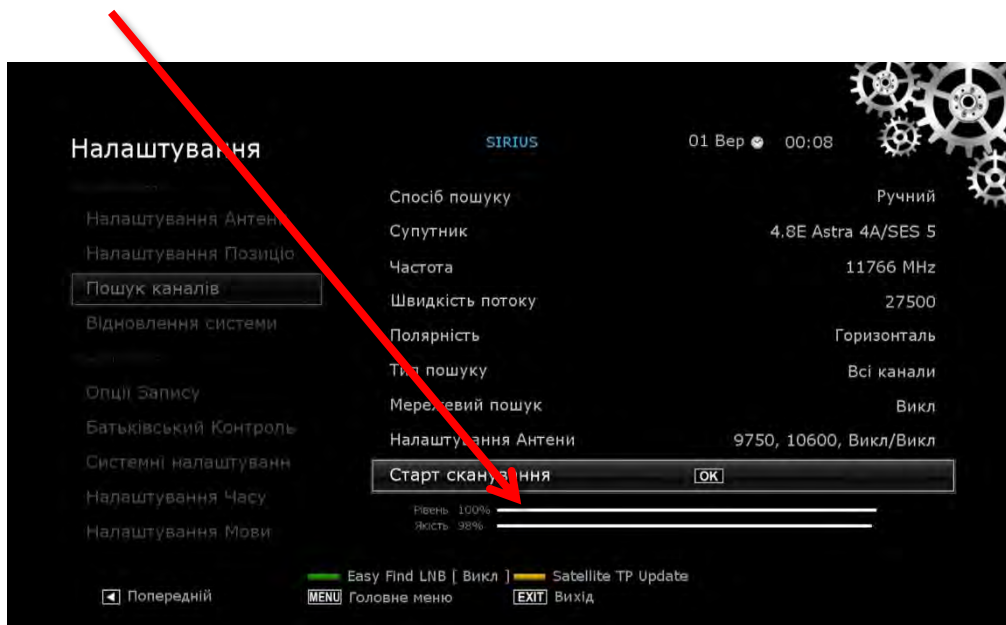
Налаштування

SIRIUS

01 Вер 00:08

Налаштування Антен

Налаштування Позиціо

Пошук каналів

Відновлення системи

Опції Запису

Батьківський Контроль

Системні налаштуванн

Налаштування Часу

Налаштування Мови

| | |
|---|---|
| Спосіб пошуку | Ручний |
| Супутник | 4.8E Astra 4A/SES 5 |
| Частота | 11766 MHz |
| Швидкість потоку | 27500 |
| Полярність | Горизонталь |
| Ти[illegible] пошуку | Всі канали |
| Мере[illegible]вий пошук | Викл |
| Налашт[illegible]ння Антени | 9750, 10600, Викл/Викл |
| Старт скану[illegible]ння | OK |

Рівень 100%
Якість 98%

Easy Find LNB [ Викл ] Satellite TP Update

Попередній MENU Головне меню EXIT Вихід